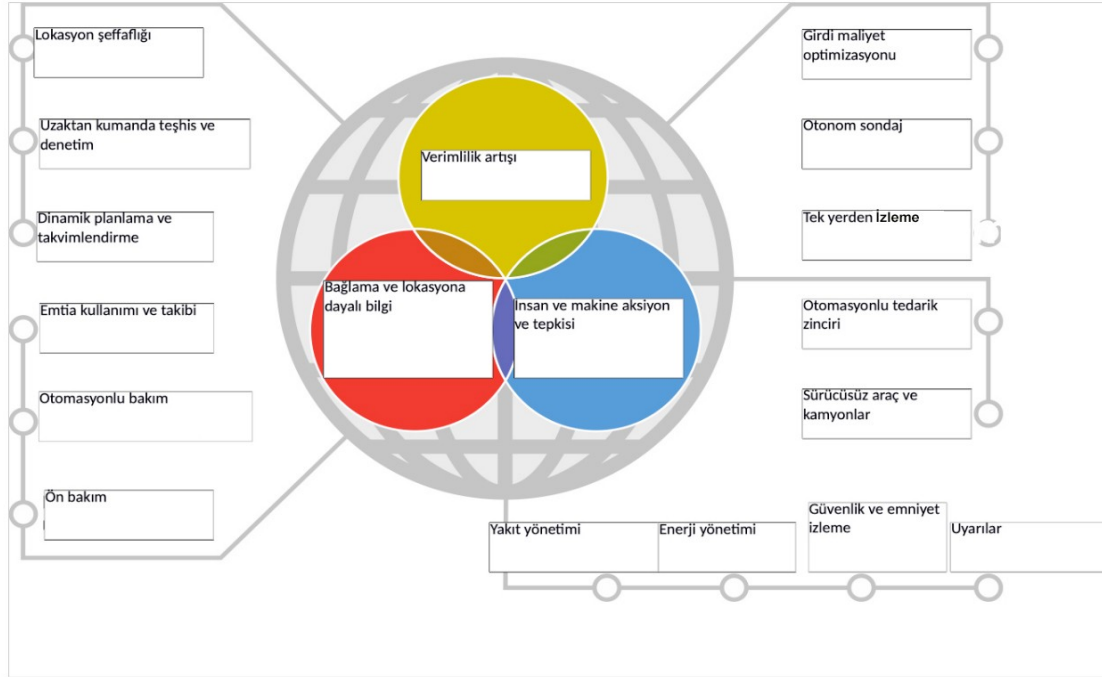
Lokasyon şeffaflığı

Uzaktan kumanda teşhis ve denetim

Dinamik planlama ve takvimlendirme

Emtia kullanımı ve takibi

Otomasyonlu bakım

Ön bakım

Verimlilik artışı

Bağlama ve lokasyona dayalı bilgi

İnsan ve makine aksiyon ve tepkisi

Girdi maliyet optimizasyonu

Otonom sondaj

Tek yerden İzleme

Otomasyonlu tedarik zinciri

Sürücüsüz araç ve kamyonlar

Yakıt yönetimi

Enerji yönetimi

Güvenlik ve emniyet izleme

Uyarılar